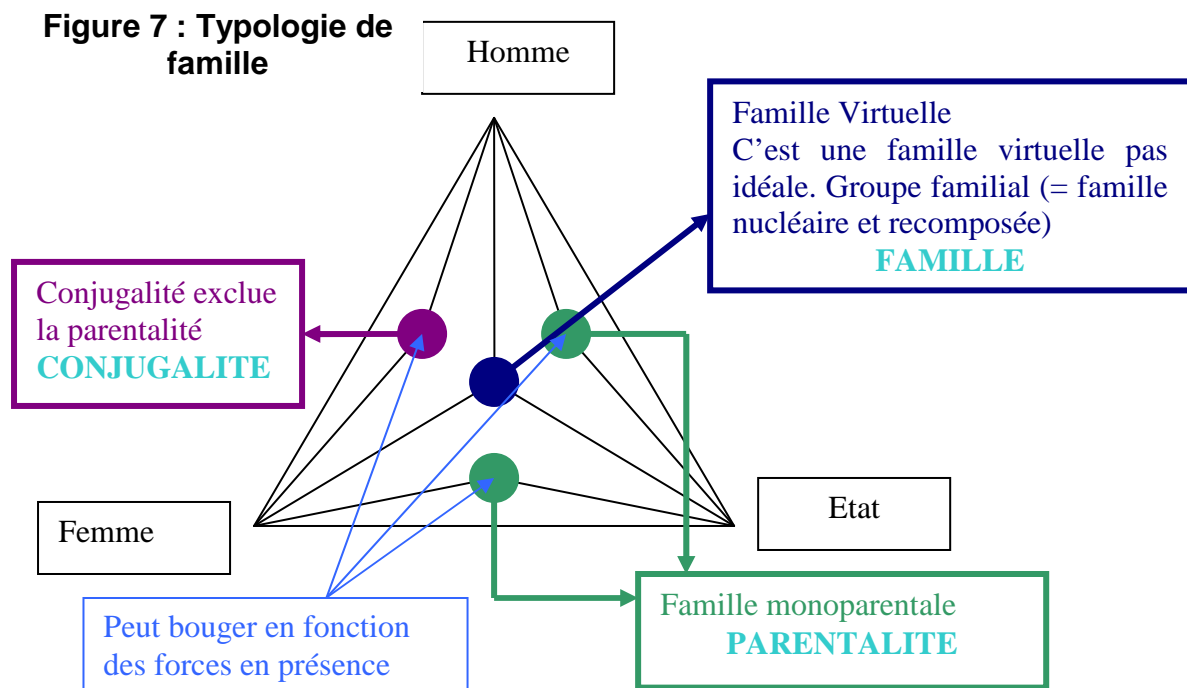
Figure 7 : Typologie de famille

Homme

Famille Virtuelle
C'est une famille virtuelle pas idéale. Groupe familial (= famille nucléaire et recomposée)
FAMILLE

Conjugalité exclue la parentalité
CONJUGALITE

Femme

Etat

Famille monoparentale
PARENTALITE

Peut bouger en fonction des forces en présence